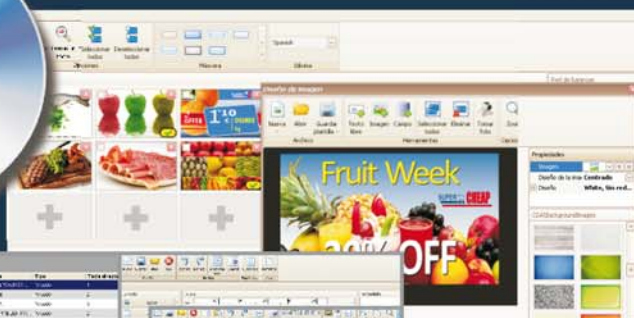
Seleccionar todos
Deseleccionar todos
Acciones
Máscara
Spanish
Idioma
Diseño de Imagen
Nuevo
Abrir
Guardar plantilla
Archivo
Texto libre
Imagen
Campo
Seleccionar todos
Eliminar
Tomar foto
Zoom
Herramientas
Opciones
OFFER
$1^{10}$
Fruit Week
CHEAP
30% OFF
Propiedades
Imagen
Diseño de la ima Centrado
Diseño White, bla red...
Nombre
Tipo
Tamaño
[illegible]